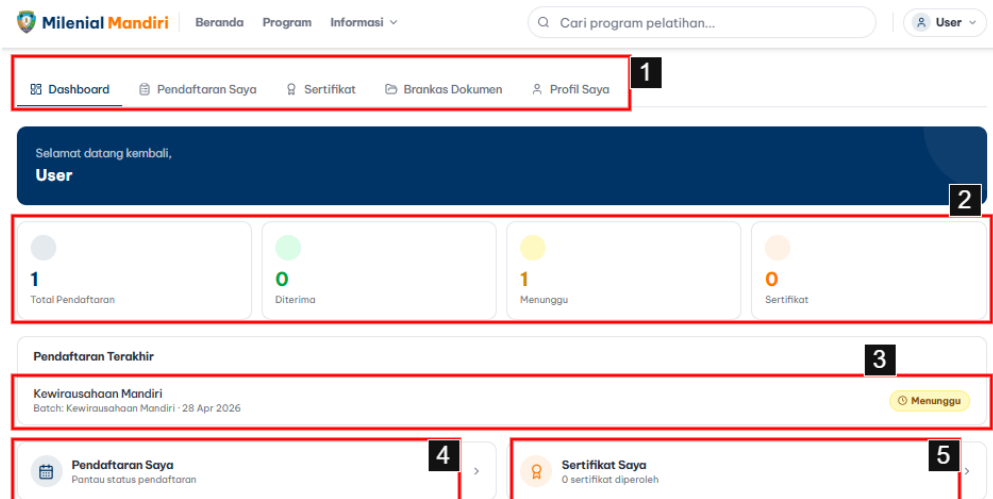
Milenial Mandiri | Beranda | Program | Informasi

Cari program pelatihan...

User

1

Dashboard | Pendaftaran Saya | Sertifikat | Brankas Dokumen | Profil Saya

Selamat datang kembali,

User

2

1
Total Pendaftaran

0
Diterima

1
Menunggu

0
Sertifikat

Pendaftaran Terakhir

3

Kewirausahaan Mandiri
Batch: Kewirausahaan Mandiri · 28 Apr 2026

Menunggu

4

Pendaftaran Saya
Pantau status pendaftaran

5

Sertifikat Saya
0 sertifikat diperoleh